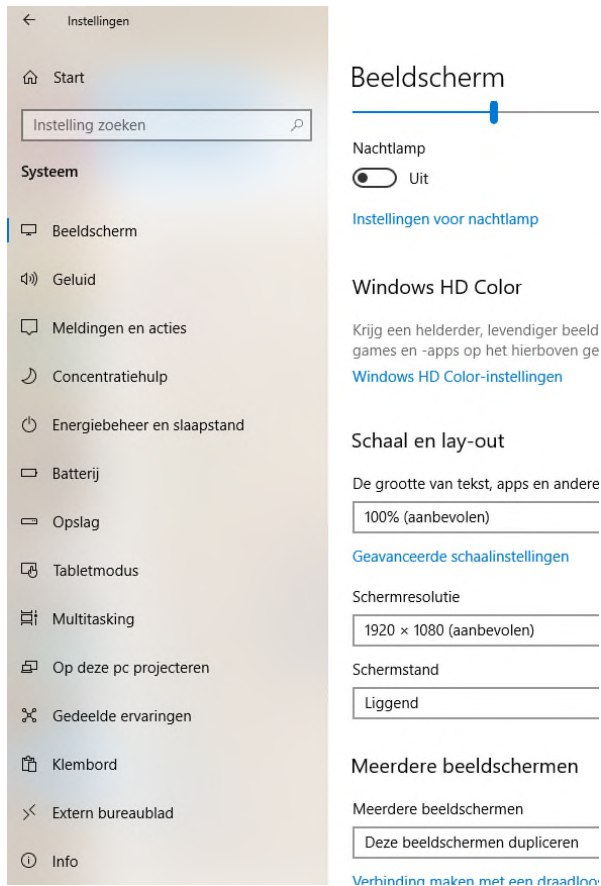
Instellingen

Start

Instelling zoeken

Systeem

Beeldscherm

Geluid

Meldingen en acties

Concentratiehulp

Energiebeheer en slaapstand

Batterij

Opslag

Tabletmodus

Multitasking

Op deze pc projecteren

Gedeelde ervaringen

Klembord

Extern bureaublad

Info

Beeldscherm

Nachtlamp

Uit

Instellingen voor nachtlamp

Windows HD Color

Krijg een helderder, levendiger beeld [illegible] games en -apps op het hierboven ge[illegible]

Windows HD Color-instellingen

Schaal en lay-out

De grootte van tekst, apps en andere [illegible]

100% (aanbevolen)

Geavanceerde schaalinstellingen

Schermresolutie

1920 × 1080 (aanbevolen)

Schermstand

Liggend

Meerdere beeldschermen

Meerdere beeldschermen

Deze beeldschermen dupliceren

Verbinding maken met een draadloo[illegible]